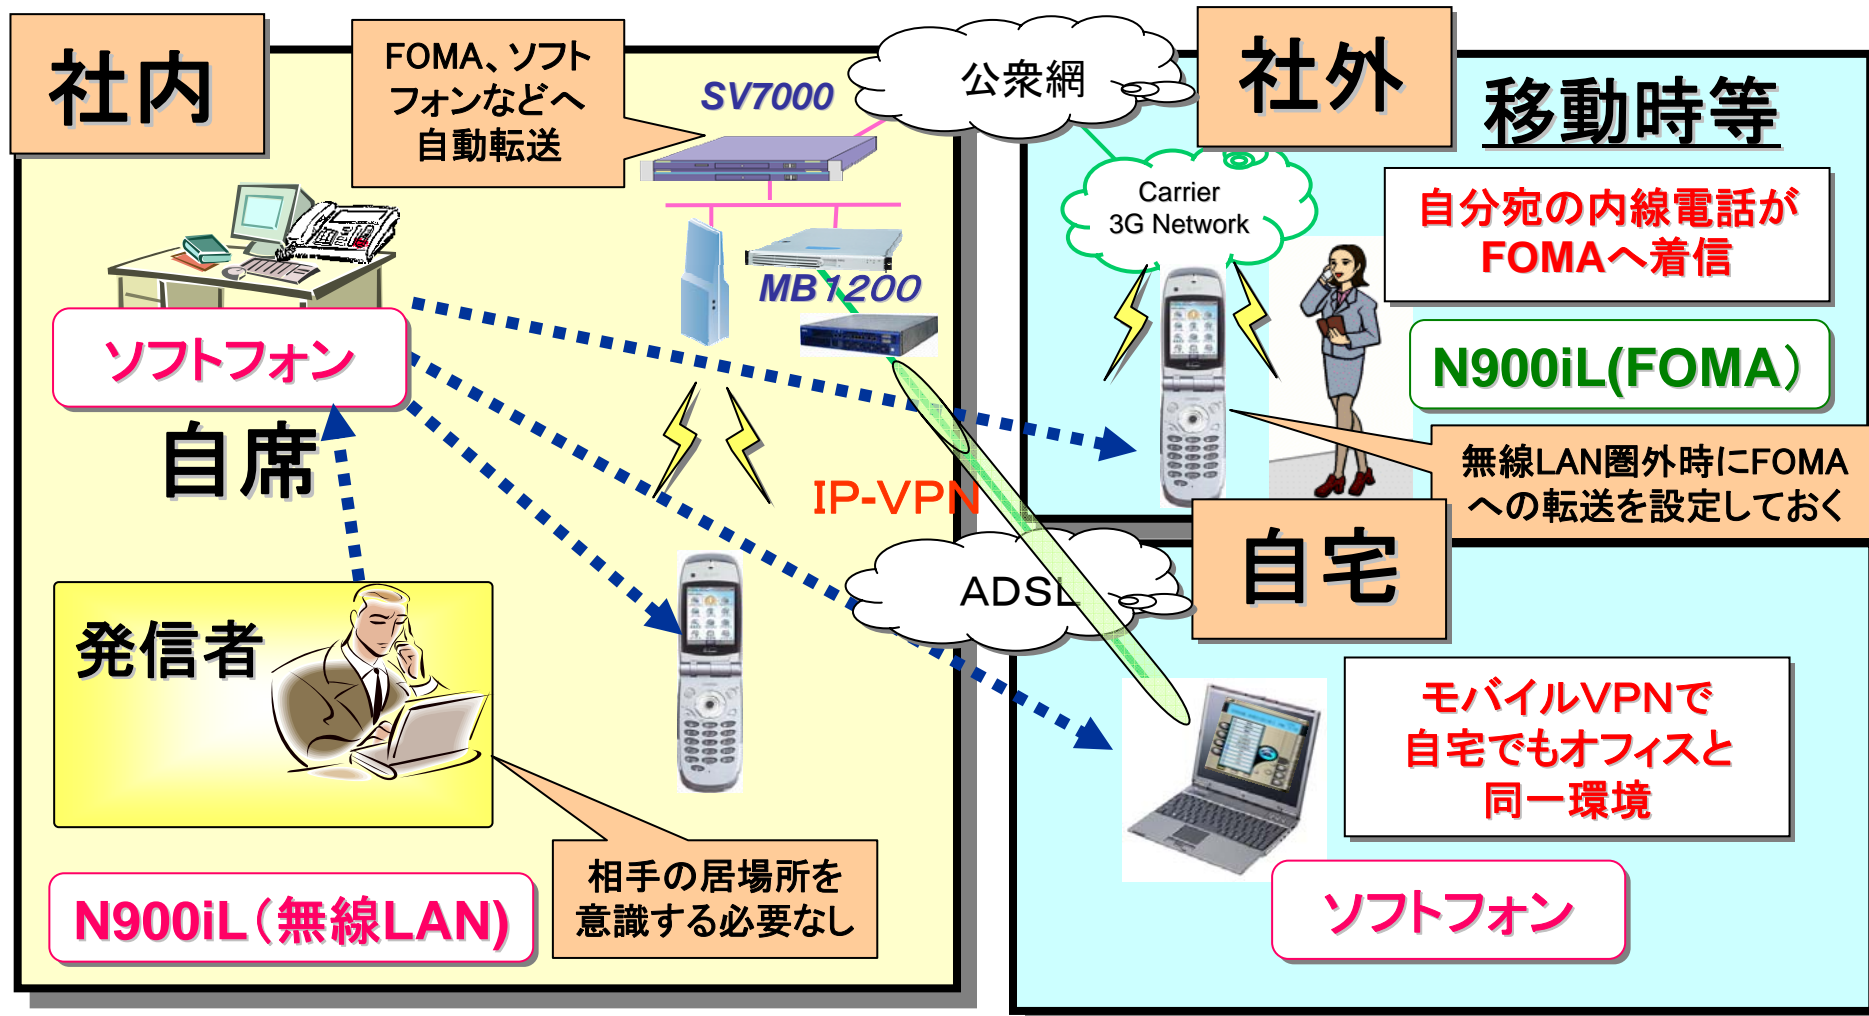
社内

FOMA、ソフトフォンなどへ自動転送

SV7000

公衆網

社外

移動時等

Carrier 3G Network

自分宛の内線電話がFOMAへ着信

MB1200

ソフトフォン

N900iL(FOMA)

自席

無線LAN圏外時にFOMAへの転送を設定しておく

IP-VPN

自宅

ADSL

発信者

モバイルVPNで自宅でもオフィスと同一環境

相手の居場所を意識する必要なし

N900iL(無線LAN)

ソフトフォン